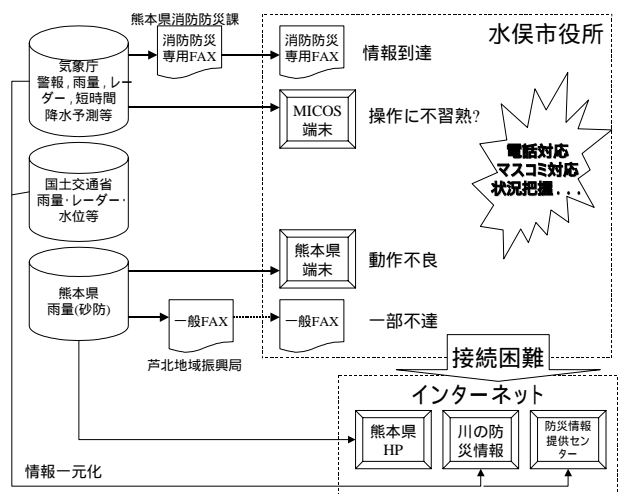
熊本県消防防災課

水俣市役所

気象庁
警報，雨量，レーダー，短時間降水予測等

消防防災
専用FAX

消防防災
専用FAX

情報到達

MICOS
端末

操作に不習熟?

電話対応
マスコミ対応
状況把握．．．

国土交通省
雨量･レーダー･水位等

熊本県
端末

動作不良

熊本県
雨量(砂防)

一般FAX

一般FAX

一部不達

芦北地域振興局

接続困難

インターネット

熊本県
HP

川の防災情報

防災情報
提供センター

情報一元化